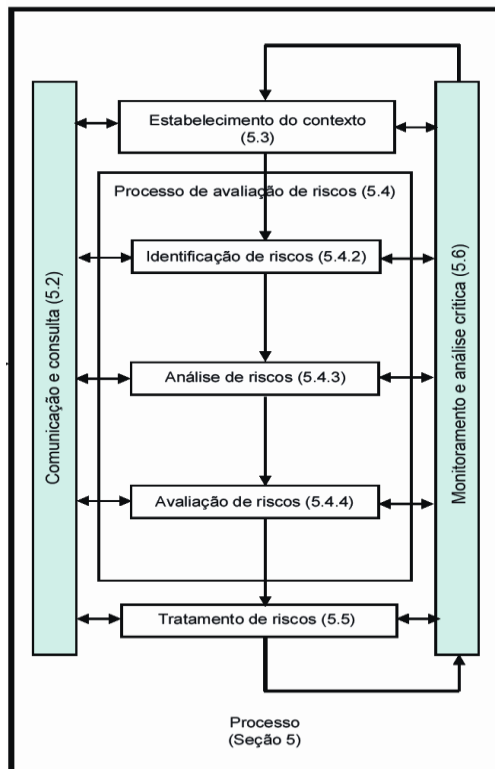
Comunicação e consulta (5.2)

Estabelecimento do contexto (5.3)

Processo de avaliação de riscos (5.4)

Identificação de riscos (5.4.2)

Análise de riscos (5.4.3)

Avaliação de riscos (5.4.4)

Tratamento de riscos (5.5)

Monitoramento e análise crítica (5.6)

Processo (Seção 5)